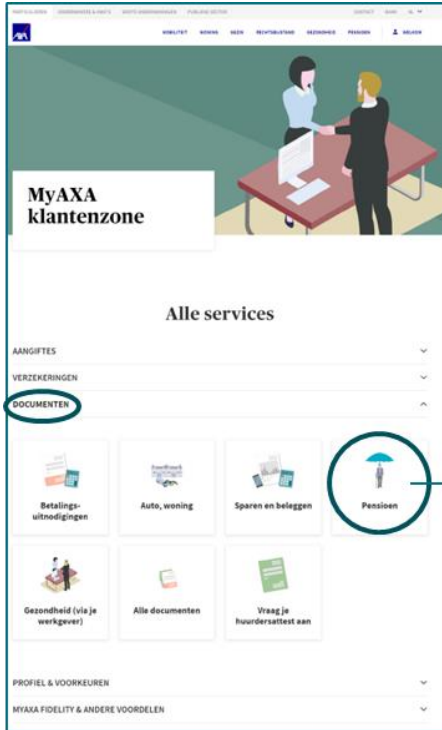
PARTICULIEREN ONDERNEMERS & KMO'S GROTE ONDERNEMINGEN PUBLIEKE SECTOR CONTACT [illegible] NL

MOBILITEIT WONING GEZIN RECHTSBIJSTAND GEZONDHEID PENSIOEN AANMELDEN

MyAXA klantenzone

Alle services

AANGIFTES

VERZEKERINGEN

DOCUMENTEN

Betalingsuitnodigingen

Auto, woning

Sparen en beleggen

Pensioen

Gezondheid (via je werkgever)

Alle documenten

Vraag je huurdersattest aan

PROFIEL & VOORKEUREN

MYAXA FIDELITY & ANDERE VOORDELEN